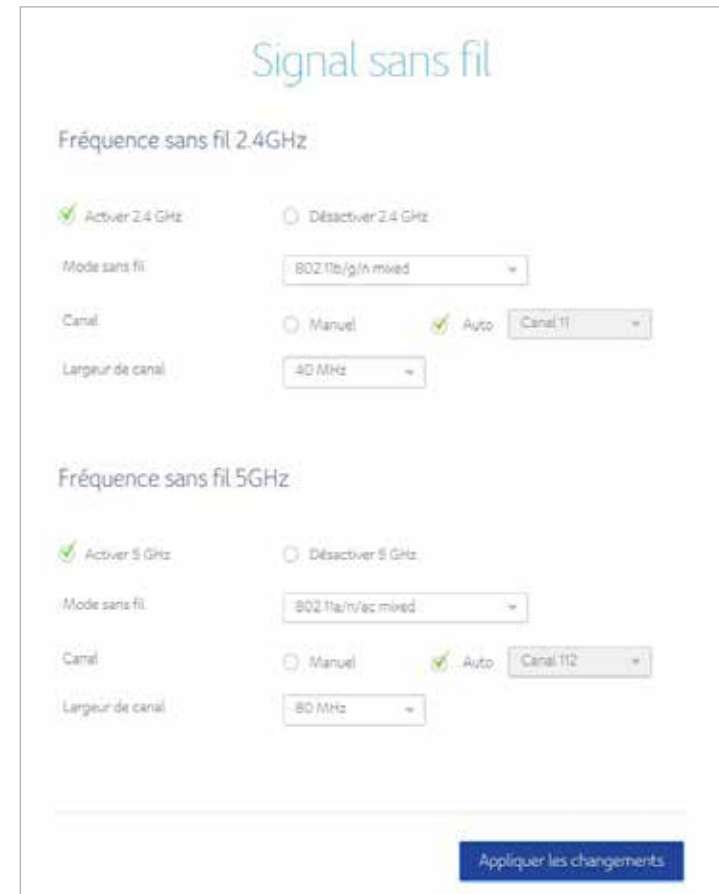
Signal sans fil

Fréquence sans fil 2.4GHz

Activer 2.4 GHz

Désactiver 2.4 GHz

Mode sans fil

802.11b/g/n mixed

Canal

Manuel

Auto

Canal 11

Largeur de canal

40 MHz

Fréquence sans fil 5GHz

Activer 5 GHz

Désactiver 5 GHz

Mode sans fil

802.11a/n/ac mixed

Canal

Manuel

Auto

Canal 112

Largeur de canal

80 MHz

Appliquer les changements